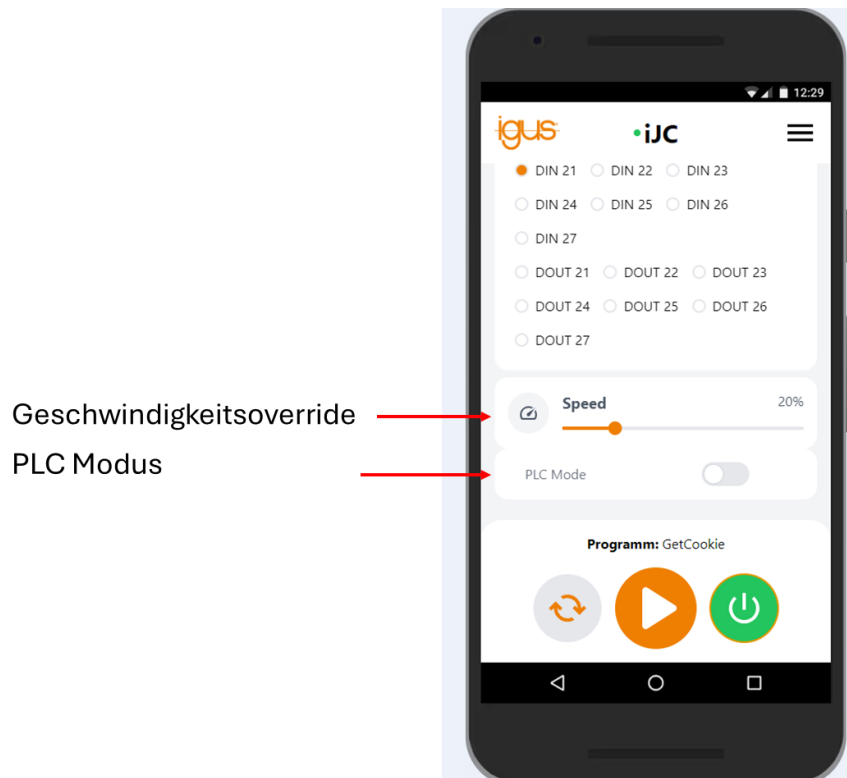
12:29

igus

iJC

DIN 21 DIN 22 DIN 23

DIN 24 DIN 25 DIN 26

DIN 27

DOUT 21 DOUT 22 DOUT 23

DOUT 24 DOUT 25 DOUT 26

DOUT 27

Geschwindigkeitsoverride

Speed 20%

PLC Modus

PLC Mode

Programm: GetCookie